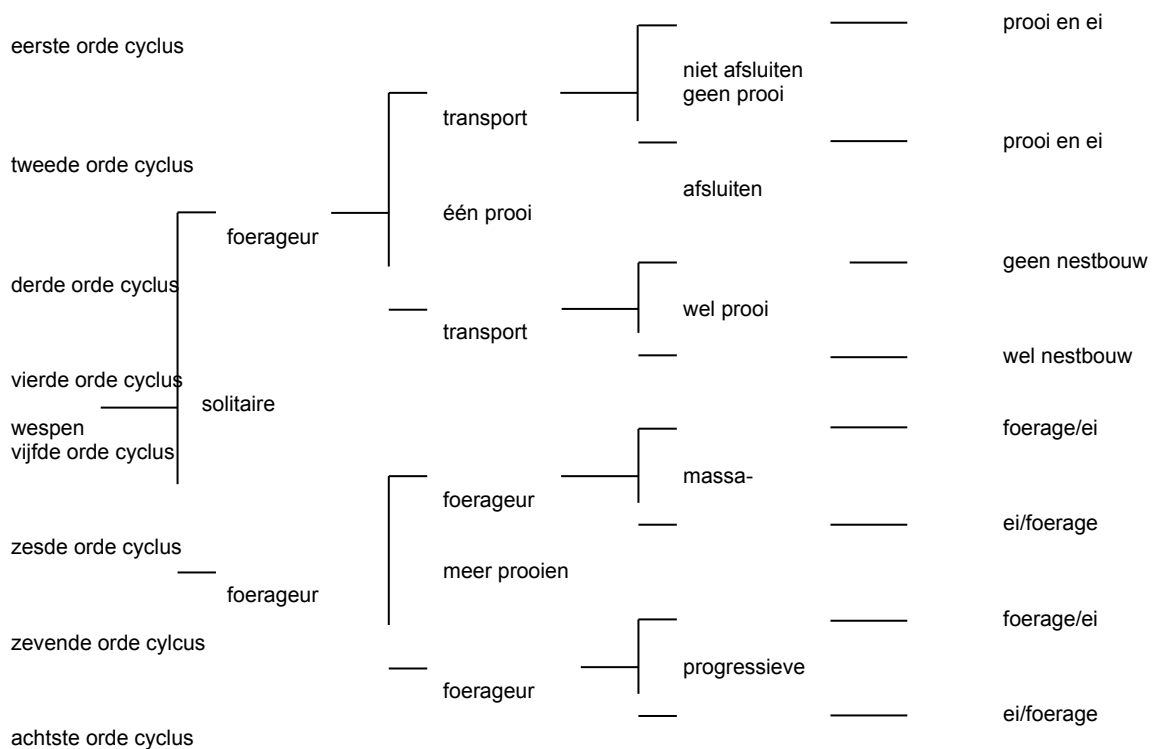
eerste orde cyclus

tweede orde cyclus

derde orde cyclus

vierde orde cyclus

wespen
vijfde orde cyclus

zesde orde cyclus

zevende orde cylcus

achtste orde cyclus

solitaire

foerageur

foerageur

transport

één prooi

transport

foerageur

meer prooien

foerageur

niet afsluiten
geen prooi

afsluiten

wel prooi

massa-

progressieve

prooi en ei

prooi en ei

geen nestbouw

wel nestbouw

foerage/ei

ei/foerage

foerage/ei

ei/foerage